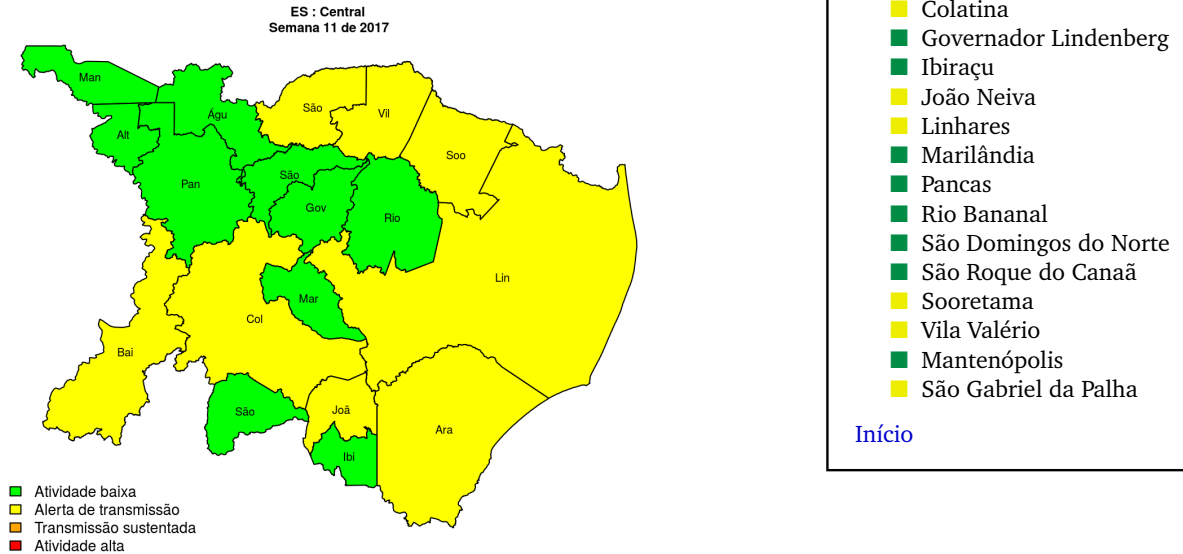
ES : Central
Semana 11 de 2017

Man
Águ
Alt
São
Vil
Soo
Pan
São
Gov
Rio
Lin
Mar
Col
Bai
São
Joã
Ibi
Ara

Atividade baixa
Alerta de transmissão
Transmissão sustentada
Atividade alta

Colatina
Governador Lindenberg
Ibiraçu
João Neiva
Linhares
Marilândia
Pancas
Rio Bananal
São Domingos do Norte
São Roque do Canaã
Sooretama
Vila Valério
Mantenópolis
São Gabriel da Palha

Início